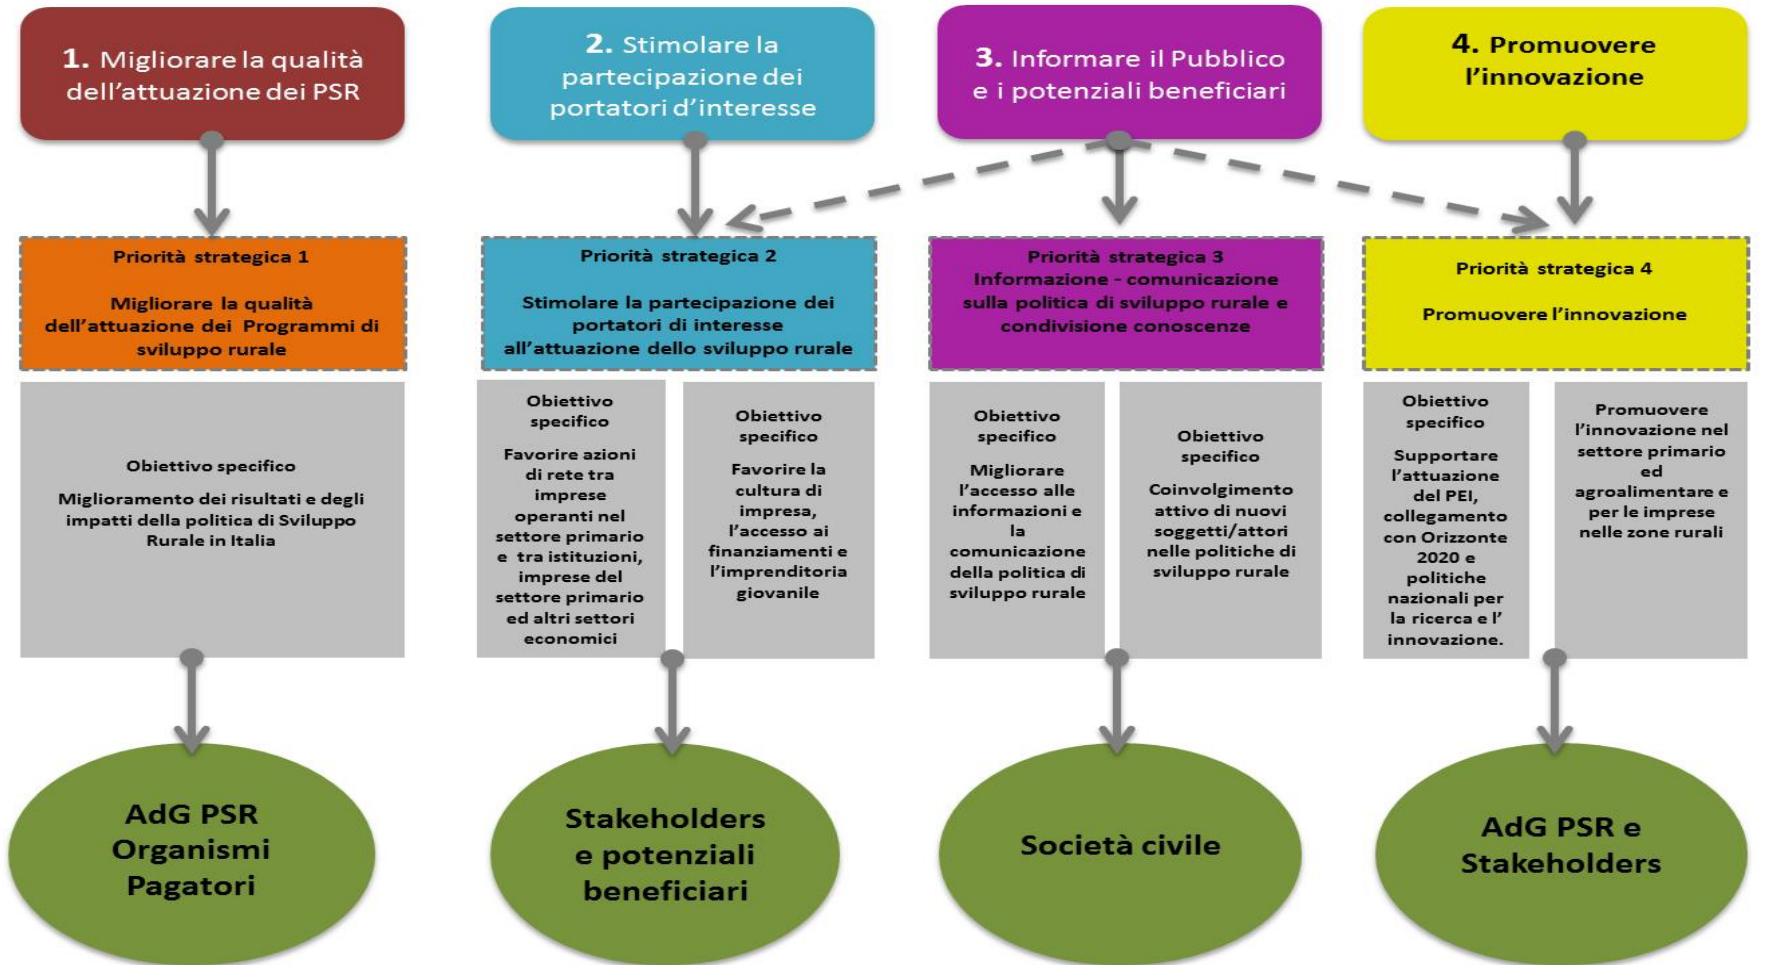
1. Migliorare la qualità dell'attuazione dei PSR

2. Stimolare la partecipazione dei portatori d'interesse

3. Informare il Pubblico e i potenziali beneficiari

4. Promuovere l'innovazione

Priorità strategica 1

Migliorare la qualità dell'attuazione dei Programmi di sviluppo rurale

Priorità strategica 2

Stimolare la partecipazione dei portatori di interesse all'attuazione dello sviluppo rurale

Priorità strategica 3
Informazione - comunicazione sulla politica di sviluppo rurale e condivisione conoscenze

Priorità strategica 4

Promuovere l'innovazione

Obiettivo specifico

Miglioramento dei risultati e degli impatti della politica di Sviluppo Rurale in Italia

Obiettivo specifico

Favorire azioni di rete tra imprese operanti nel settore primario e tra istituzioni, imprese del settore primario ed altri settori economici

Obiettivo specifico

Favorire la cultura di impresa, l'accesso ai finanziamenti e l'imprenditoria giovanile

Obiettivo specifico

Migliorare l'accesso alle informazioni e la comunicazione della politica di sviluppo rurale

Obiettivo specifico

Coinvolgimento attivo di nuovi soggetti/attori nelle politiche di sviluppo rurale

Obiettivo specifico

Supportare l'attuazione del PEI, collegamento con Orizzonte 2020 e politiche nazionali per la ricerca e l' innovazione.

Promuovere l'innovazione nel settore primario ed agroalimentare e per le imprese nelle zone rurali

AdG PSR Organismi Pagatori

Stakeholders e potenziali beneficiari

Società civile

AdG PSR e Stakeholders